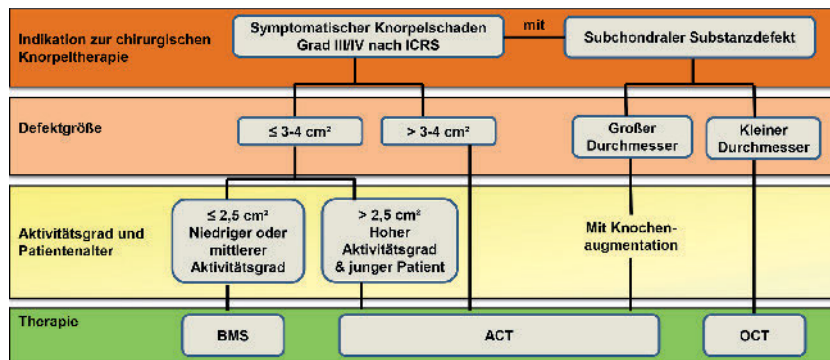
Indikation zur chirurgischen Knorpeltherapie

Symptomatischer Knorpelschaden Grad III/IV nach ICRS

mit

Subchondraler Substanzdefekt

Defektgröße

≤ 3-4 cm²

> 3-4 cm²

Großer Durchmesser

Kleiner Durchmesser

Aktivitätsgrad und Patientenalter

≤ 2,5 cm² Niedriger oder mittlerer Aktivitätsgrad

> 2,5 cm² Hoher Aktivitätsgrad & junger Patient

Mit Knochenaugmentation

Therapie

BMS

ACT

OCT